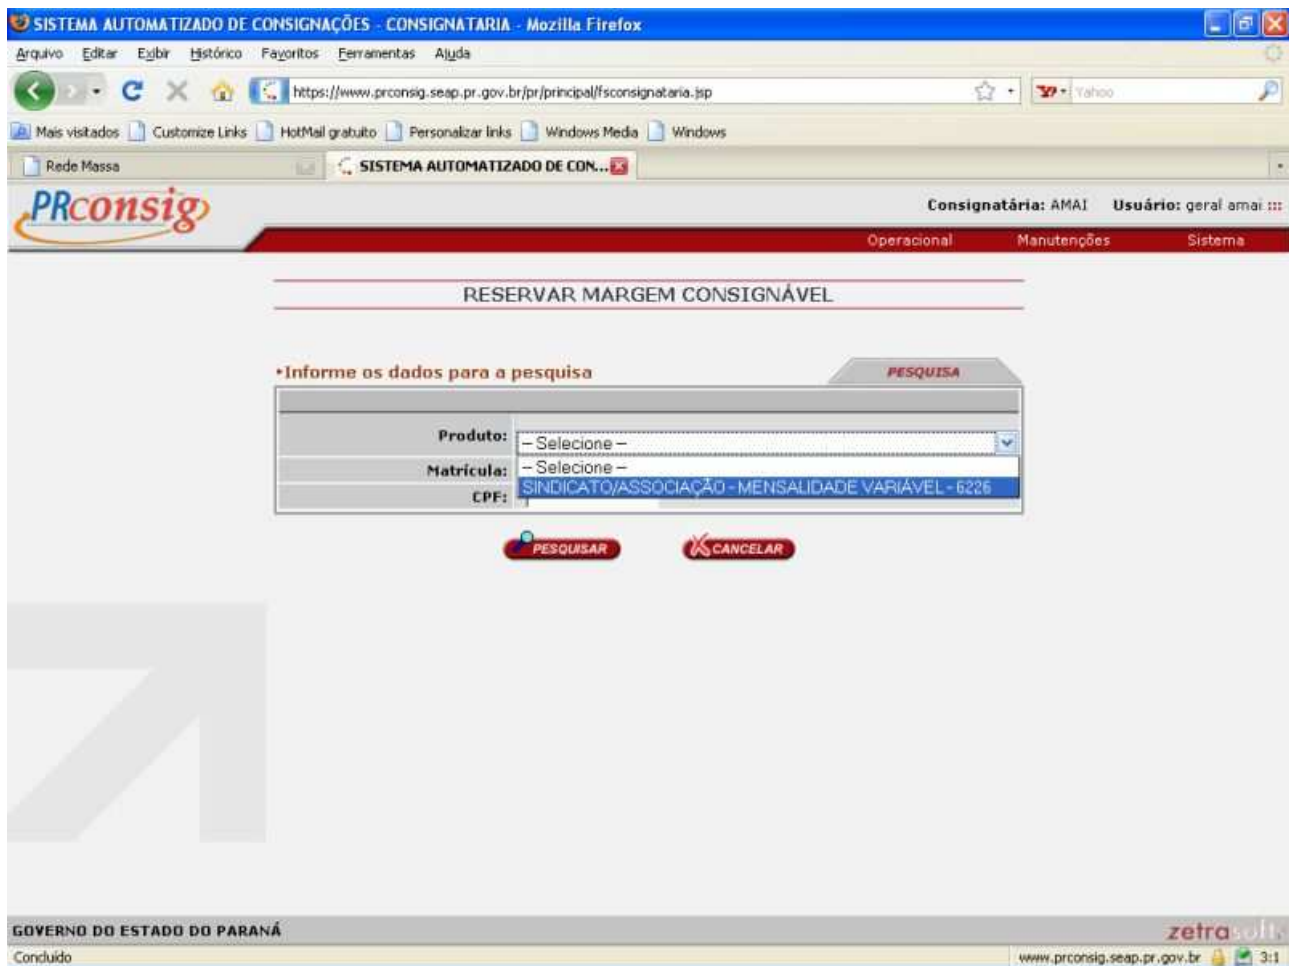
SISTEMA AUTOMATIZADO DE CONSIGNAÇÕES - CONSIGNATARIA - Mozilla Firefox

Arquivo Editar Exibir Histórico Favoritos Ferramentas Ajuda

https://www.prconsig.seap.pr.gov.br/pr/principal/fsconsignataria.jsp

Yahoo

Mais visitados Customize Links HotMail gratuito Personalizar links Windows Media Windows

Rede Massa

SISTEMA AUTOMATIZADO DE CON...

PRconsig

Consignatária: AMAI Usuário: geral amai :::

Operacional Manutenções Sistema

RESERVAR MARGEM CONSIGNÁVEL

•Informe os dados para a pesquisa

PESQUISA

Produto: -- Selecione --

Matrícula: -- Selecione --

CPF: SINDICATO/ASSOCIAÇÃO - MENSALIDADE VARIÁVEL - 6226

PESQUISAR

CANCELAR

GOVERNO DO ESTADO DO PARANÁ

zetrasoft

Concluído

www.prconsig.seap.pr.gov.br 3:1